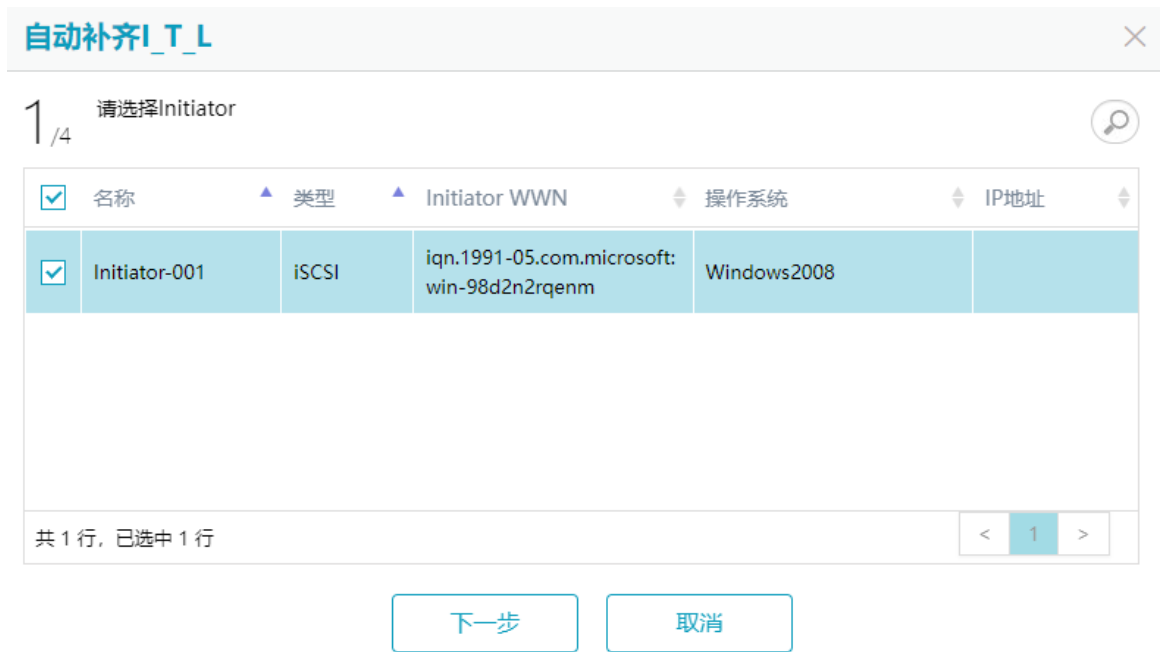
自动补齐I_T_L

×

1 /4 请选择Initiator

| | 名称 | 类型 | Initiator WWN | 操作系统 | IP地址 |
|---|---|---|---|---|---|
| | Initiator-001 | iSCSI | iqn.1991-05.com.microsoft:win-98d2n2rqenm | Windows2008 | |

共 1 行，已选中 1 行

< 1 >

下一步 取消